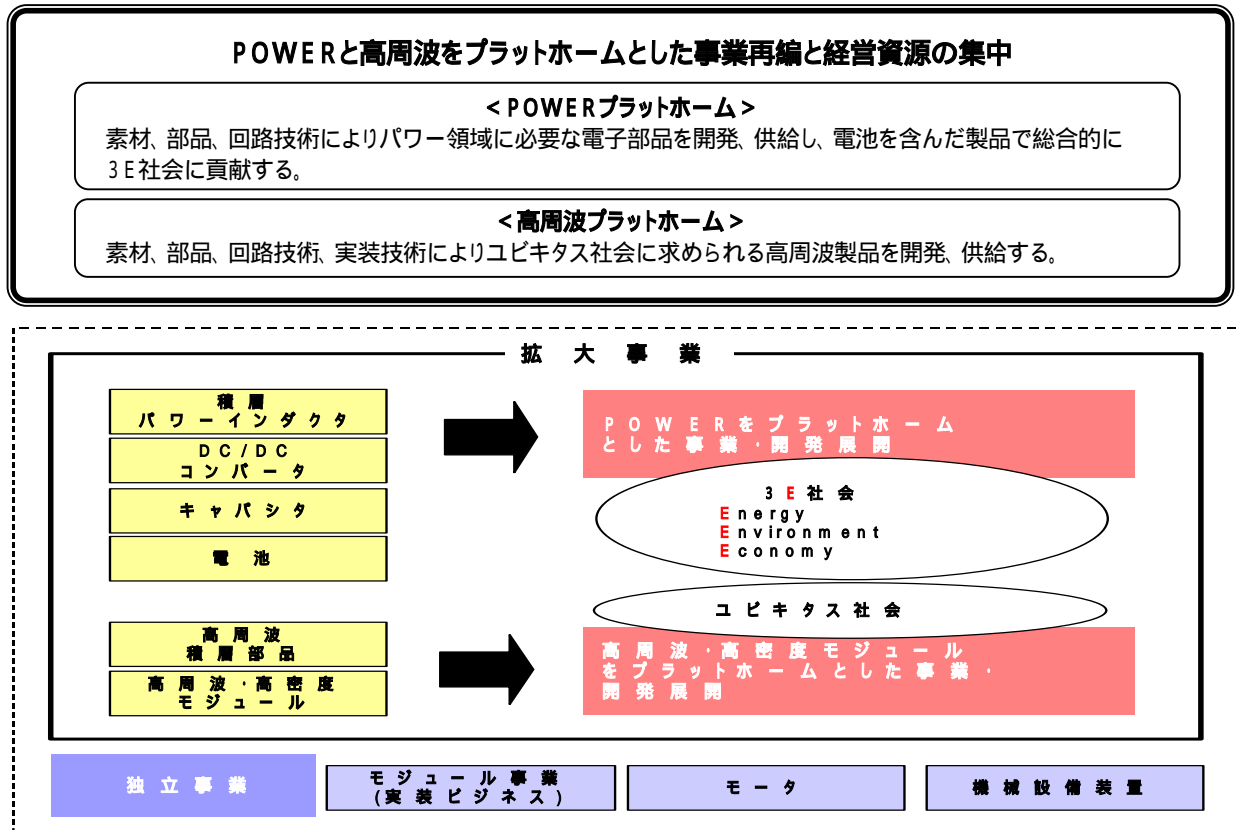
POWERと高周波をプラットホームとした事業再編と経営資源の集中

<POWERプラットホーム>
素材、部品、回路技術によりパワー領域に必要な電子部品を開発、供給し、電池を含んだ製品で総合的に3E社会に貢献する。

<高周波プラットホーム>
素材、部品、回路技術、実装技術によりユビキタス社会に求められる高周波製品を開発、供給する。

拡 大 事 業

積層
パワーインダクタ

DC/DC
コンバータ

キャパシタ

電池

POWERをプラットホーム
とした事業・開発展開

3E社会
Energy
Environment
Economy

ユビキタス社会

高周波
積層部品

高周波・高密度
モジュール

高周波・高密度モジュール
をプラットホームとした事業・
開発展開

独立事業

モジュール事業
(実装ビジネス)

モータ

機械設備装置